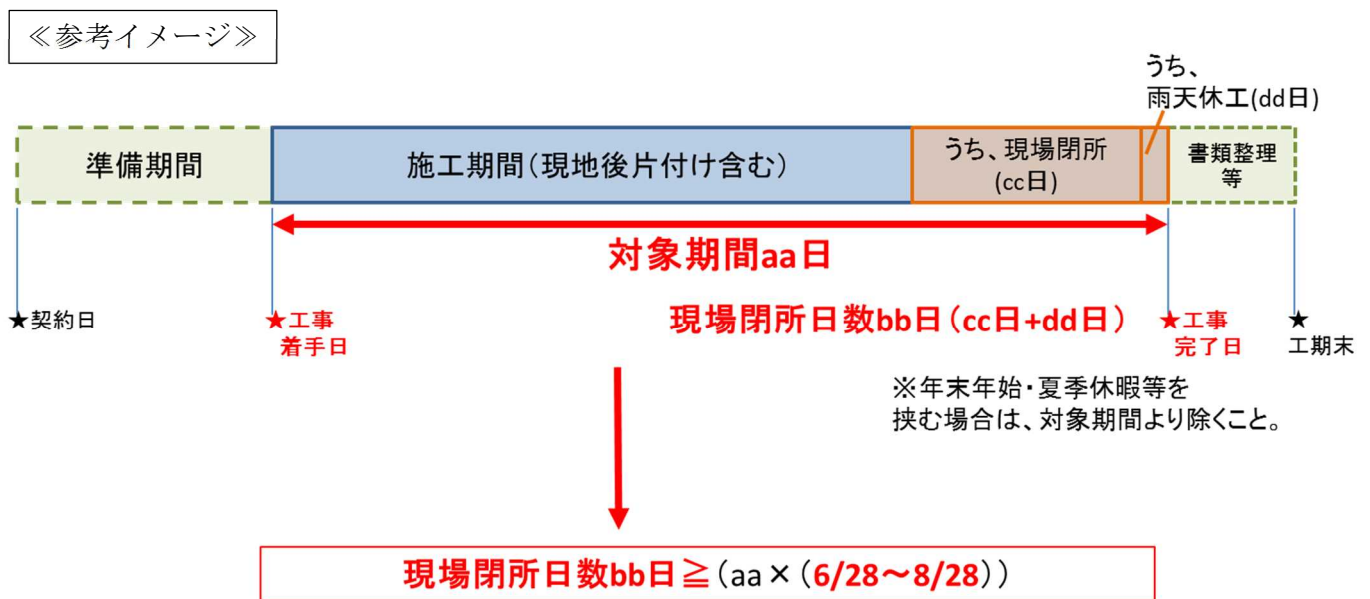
≪参考イメージ≫

うち、
雨天休工(dd日)

準備期間

施工期間（現地後片付け含む）

うち、現場閉所
(cc日)

書類整理
等

対象期間aa日

★契約日

★工事
着手日

現場閉所日数bb日（cc日+dd日）

★工事
完了日

★
工期末

※年末年始・夏季休暇等を
挟む場合は、対象期間より除くこと。

現場閉所日数bb日≧（aa×（6/28～8/28））